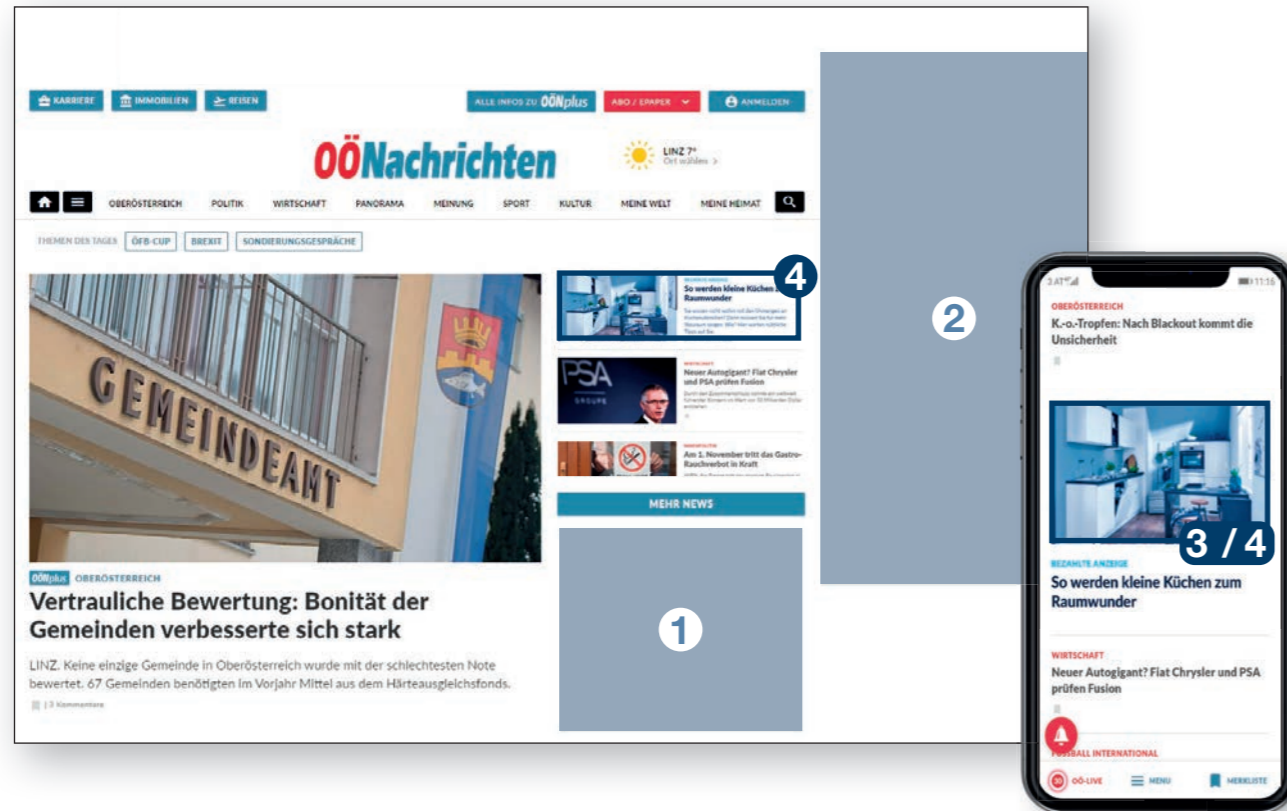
KARRIERE IMMOBILIEN REISEN

ALLE INFOS ZU OÖNplus ABO / EPAPER ANMELDEN

OÖNachrichten

LINZ 7° Ort wählen >

OBERÖSTERREICH POLITIK WIRTSCHAFT PANORAMA MEINUNG SPORT KULTUR MEINE WELT MEINE HEIMAT

THEMEN DES TAGES ÖFB-CUP BREXIT SONDIERUNGSGESPRÄCHE

GEMEINDEAMT

OÖNplus OBERÖSTERREICH

Vertrauliche Bewertung: Bonität der Gemeinden verbesserte sich stark

LINZ. Keine einzige Gemeinde in Oberösterreich wurde mit der schlechtesten Note bewertet. 67 Gemeinden benötigten im Vorjahr Mittel aus dem Härteausgleichsfonds.

| 3 Kommentare

4

BEZAHLTE ANZEIGE
So werden kleine Küchen zum Raumwunder

PSA GROUPE

WIRTSCHAFT
Neuer Autogigant? Fiat Chrysler und PSA prüfen Fusion

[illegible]
Am 1. November tritt das Gastro-Rauchverbot in Kraft

MEHR NEWS

1

2

OBERÖSTERREICH
K.-o.-Tropfen: Nach Blackout kommt die Unsicherheit

3 / 4

BEZAHLTE ANZEIGE
So werden kleine Küchen zum Raumwunder

WIRTSCHAFT
Neuer Autogigant? Fiat Chrysler und PSA prüfen Fusion

FUSSBALL INTERNATIONAL

OÖ-LIVE MENU MERKLISTE